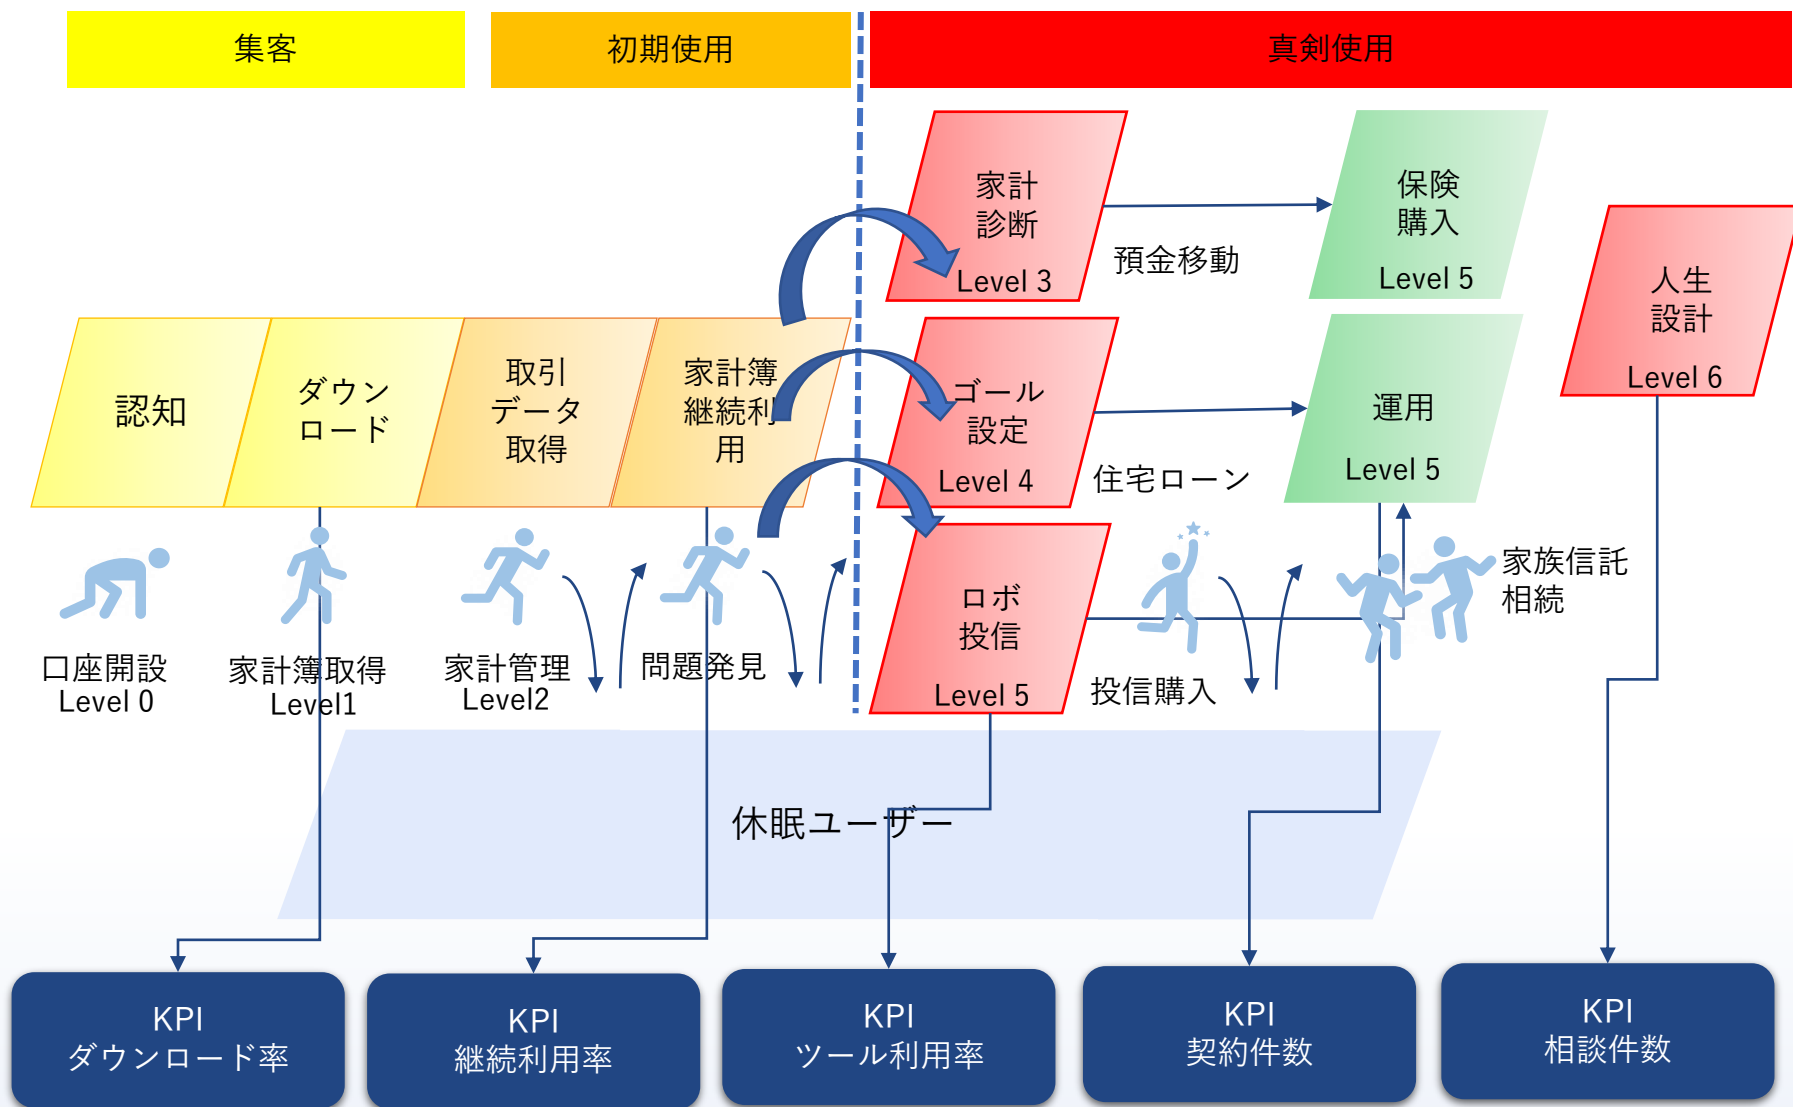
集客

初期使用

真剣使用

家計
診断
Level 3

預金移動

保険
購入
Level 5

人生
設計
Level 6

認知

ダウン
ロード

取引
データ
取得

家計簿
継続利
用

ゴール
設定
Level 4

運用
Level 5

住宅ローン

ロボ
投信
Level 5

家族信託
相続

口座開設
Level 0

家計簿取得
Level1

家計管理
Level2

問題発見

投信購入

休眠ユーザー

KPI
ダウンロード率

KPI
継続利用率

KPI
ツール利用率

KPI
契約件数

KPI
相談件数